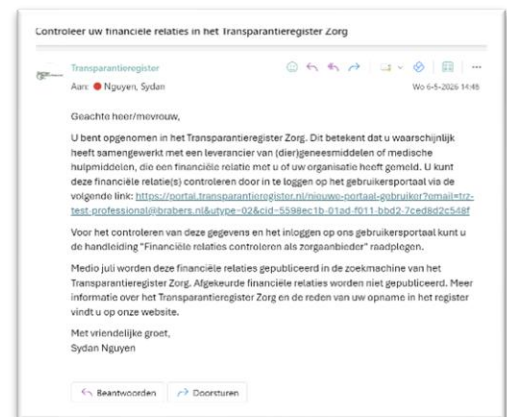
Controleer uw financiele relaties in het Transparantieregister Zorg

Transparantieregister

Aan: Nguyen, Sydan

Wo 6-5-2026 14:48

Geachte heer/mevrouw,

U bent opgenomen in het Transparantieregister Zorg. Dit betekent dat u waarschijnlijk heeft samengewerkt met een leverancier van (dier)geneesmiddelen of medische hulpmiddelen, die een financiële relatie met u of uw organisatie heeft gemeld. U kunt deze financiële relatie(s) controleren door in te loggen op het gebruikersportaal via de volgende link: https://portal.transparantieregister.nl/nieuwe-portaal-gebruiker?email=trz-test-professional@brabers.nl&utype=02&cid=5598ec1b-01ad-f011-bbd2-7ced8d2c548f

Voor het controleren van deze gegevens en het inloggen op ons gebruikersportaal kunt u de handleiding "Financiële relaties controleren als zorgaanbieder" raadplegen.

Medio juli worden deze financiële relaties gepubliceerd in de zoekmachine van het Transparantieregister Zorg. Afgekeurde financiële relaties worden niet gepubliceerd. Meer informatie over het Transparantieregister Zorg en de reden van uw opname in het register vindt u op onze website.

Met vriendelijke groet,
Sydan Nguyen

Beantwoorden Doorsturen